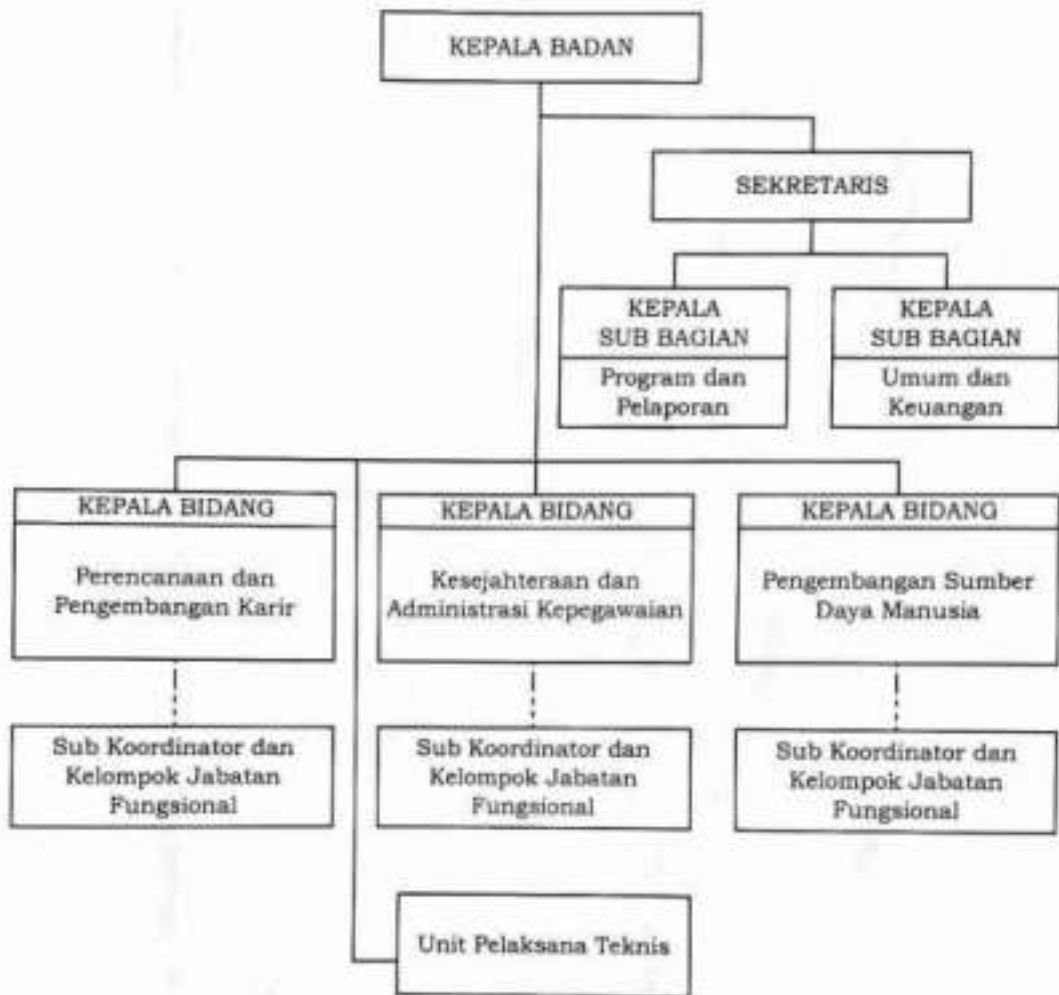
KEPALA BADAN

SEKRETARIS

KEPALA SUB BAGIAN
Program dan Pelaporan

KEPALA SUB BAGIAN
Umum dan Keuangan

KEPALA BIDANG
Perencanaan dan Pengembangan Karir

KEPALA BIDANG
Kesejahteraan dan Administrasi Kepegawaian

KEPALA BIDANG
Pengembangan Sumber Daya Manusia

Sub Koordinator dan Kelompok Jabatan Fungsional

Sub Koordinator dan Kelompok Jabatan Fungsional

Sub Koordinator dan Kelompok Jabatan Fungsional

Unit Pelaksana Teknis